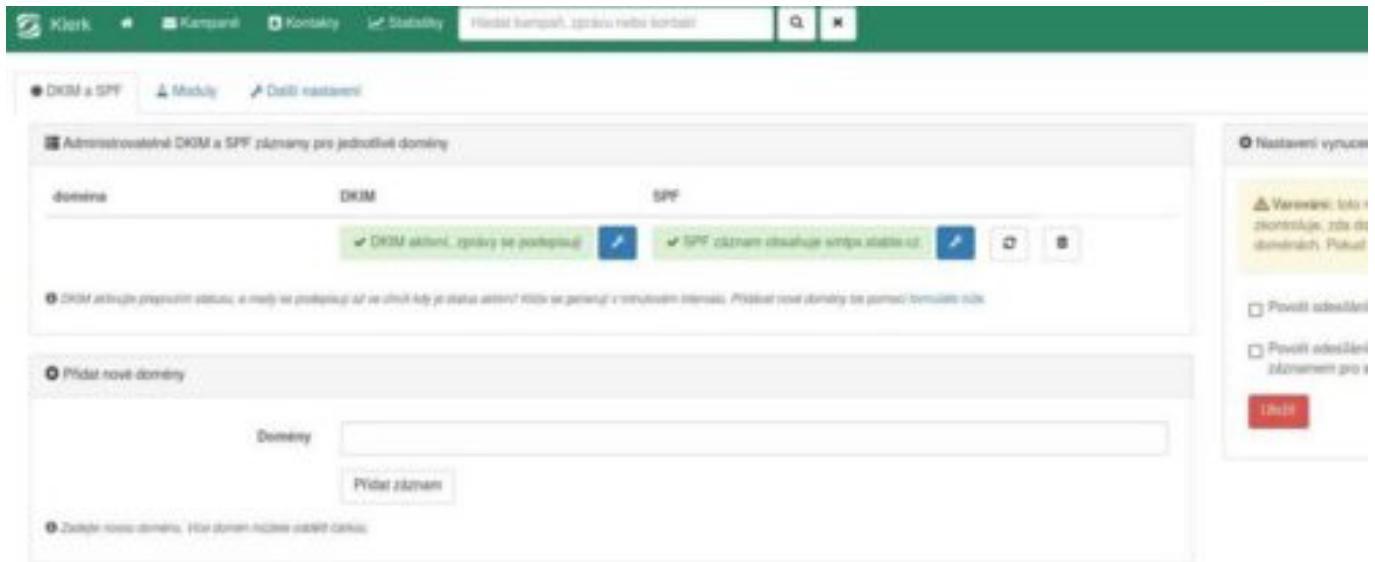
Klerk Kampaně Kontakty Statistiky Hledat kampaň, zprávu nebo kontakt

DKIM a SPF Moduly Další nastavení

Administrovatelné DKIM a SPF záznamy pro jednotlivé domény

| doména | DKIM | SPF |
|---|---|---|
| | DKIM aktivní, zprávy se podepisují | SPF záznam obsahuje smtps.stable.cz |

DKIM aktivuje přepnutím statusu, e-maily se podepisují až ve chvíli kdy je status aktivní! Klíče se generují v minutovém intervalu. Přidávat nové domény lze pomocí formuláře níže.

Přidat nové domény

Domény

Přidat záznam

Zadejte novou doménu. Více domen můžete oddělit čárkou.

Nastavení vynuce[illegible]

Varování: toto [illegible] zkontroluje, zda do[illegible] doménách. Pokud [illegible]

Povolit odesílání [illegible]

Povolit odesílání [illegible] záznamem pro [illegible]

Uložit